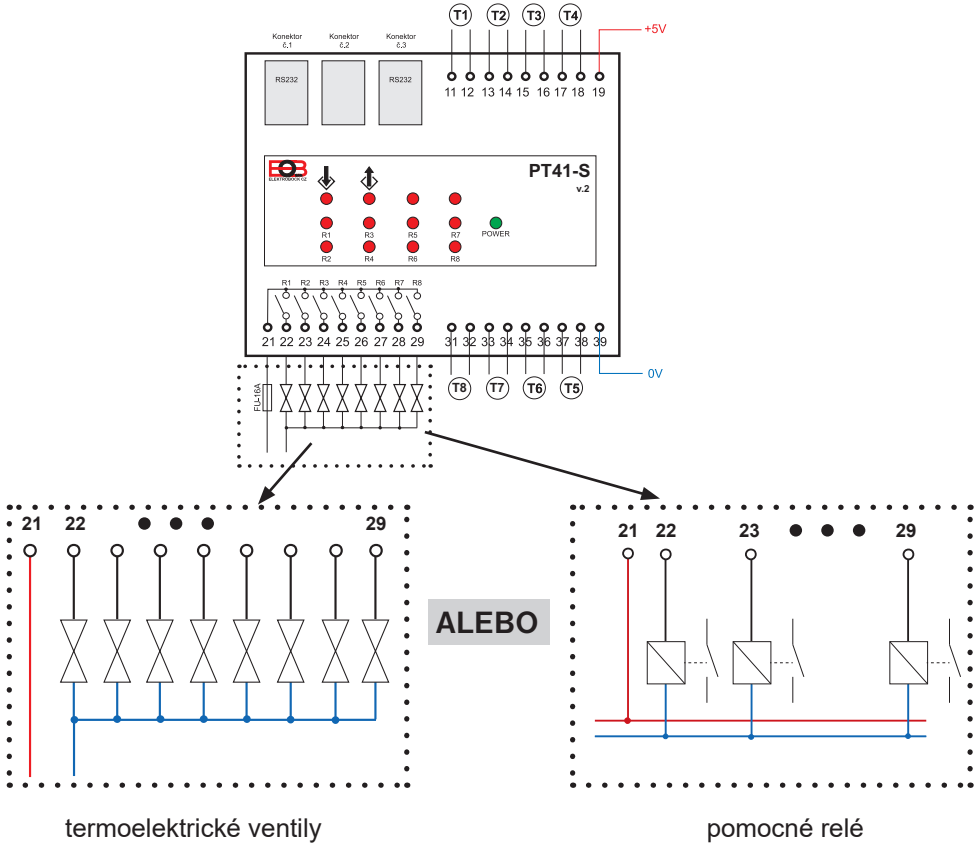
Konektor č.1
Konektor č.2
Konektor č.3
RS232
RS232
T1 T2 T3 T4
+5V
11 12 13 14 15 16 17 18 19
ELEKTROBOCK CZ
PT41-S
v.2
R1 R3 R5 R7
R2 R4 R6 R8
POWER
R1 R2 R3 R4 R5 R6 R7 R8
21 22 23 24 25 26 27 28 29
31 32 33 34 35 36 37 38 39
0V
T8 T7 T6 T5
FU-16A

21 22 29

ALEBO

21 22 23 29

termoelektrické ventily

pomocné relé